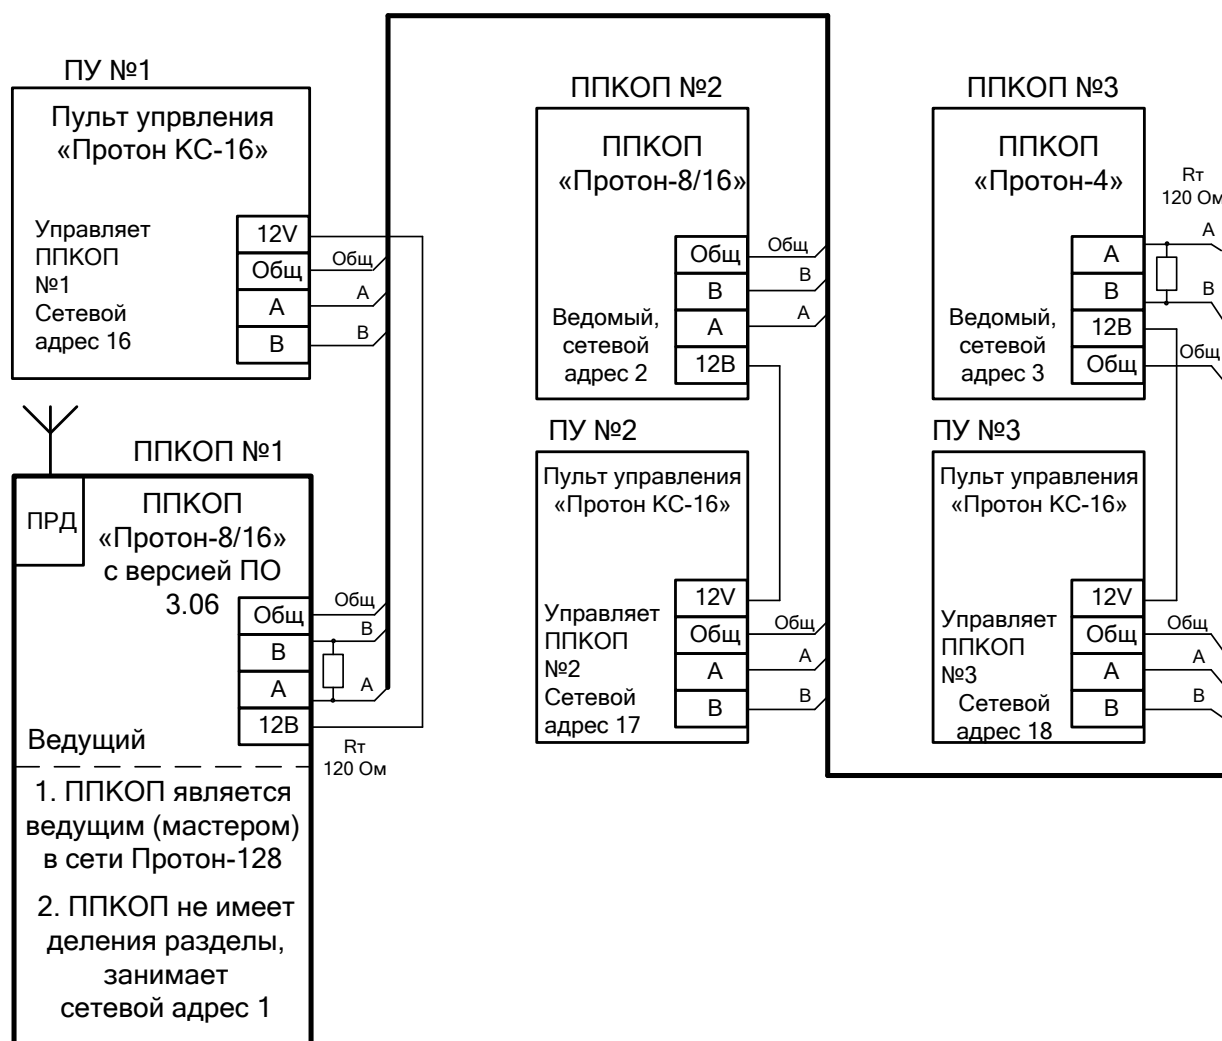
ПУ №1

Пульт упрвления «Протон КС-16»

Управляет ППКОП №1 Сетевой адрес 16

12V
Общ
A
B

Общ
A
B

ППКОП №1

ПРД

ППКОП «Протон-8/16» с версией ПО 3.06

Общ
B
A
12В

Общ
B
A

Rт
120 Ом

Ведущий

1. ППКОП является ведущим (мастером) в сети Протон-128

2. ППКОП не имеет деления разделы, занимает сетевой адрес 1

ППКОП №2

ППКОП «Протон-8/16»

Общ
B
A
12В

Общ
B
A

Ведомый, сетевой адрес 2

ПУ №2

Пульт управления «Протон КС-16»

12V
Общ
A
B

Общ
A
B

Управляет ППКОП №2 Сетевой адрес 17

ППКОП №3

ППКОП «Протон-4»

Rт
120 Ом

A
B
12В
Общ

A
B
Общ

Ведомый, сетевой адрес 3

ПУ №3

Пульт управления «Протон КС-16»

12V
Общ
A
B

Общ
A
B

Управляет ППКОП №3 Сетевой адрес 18